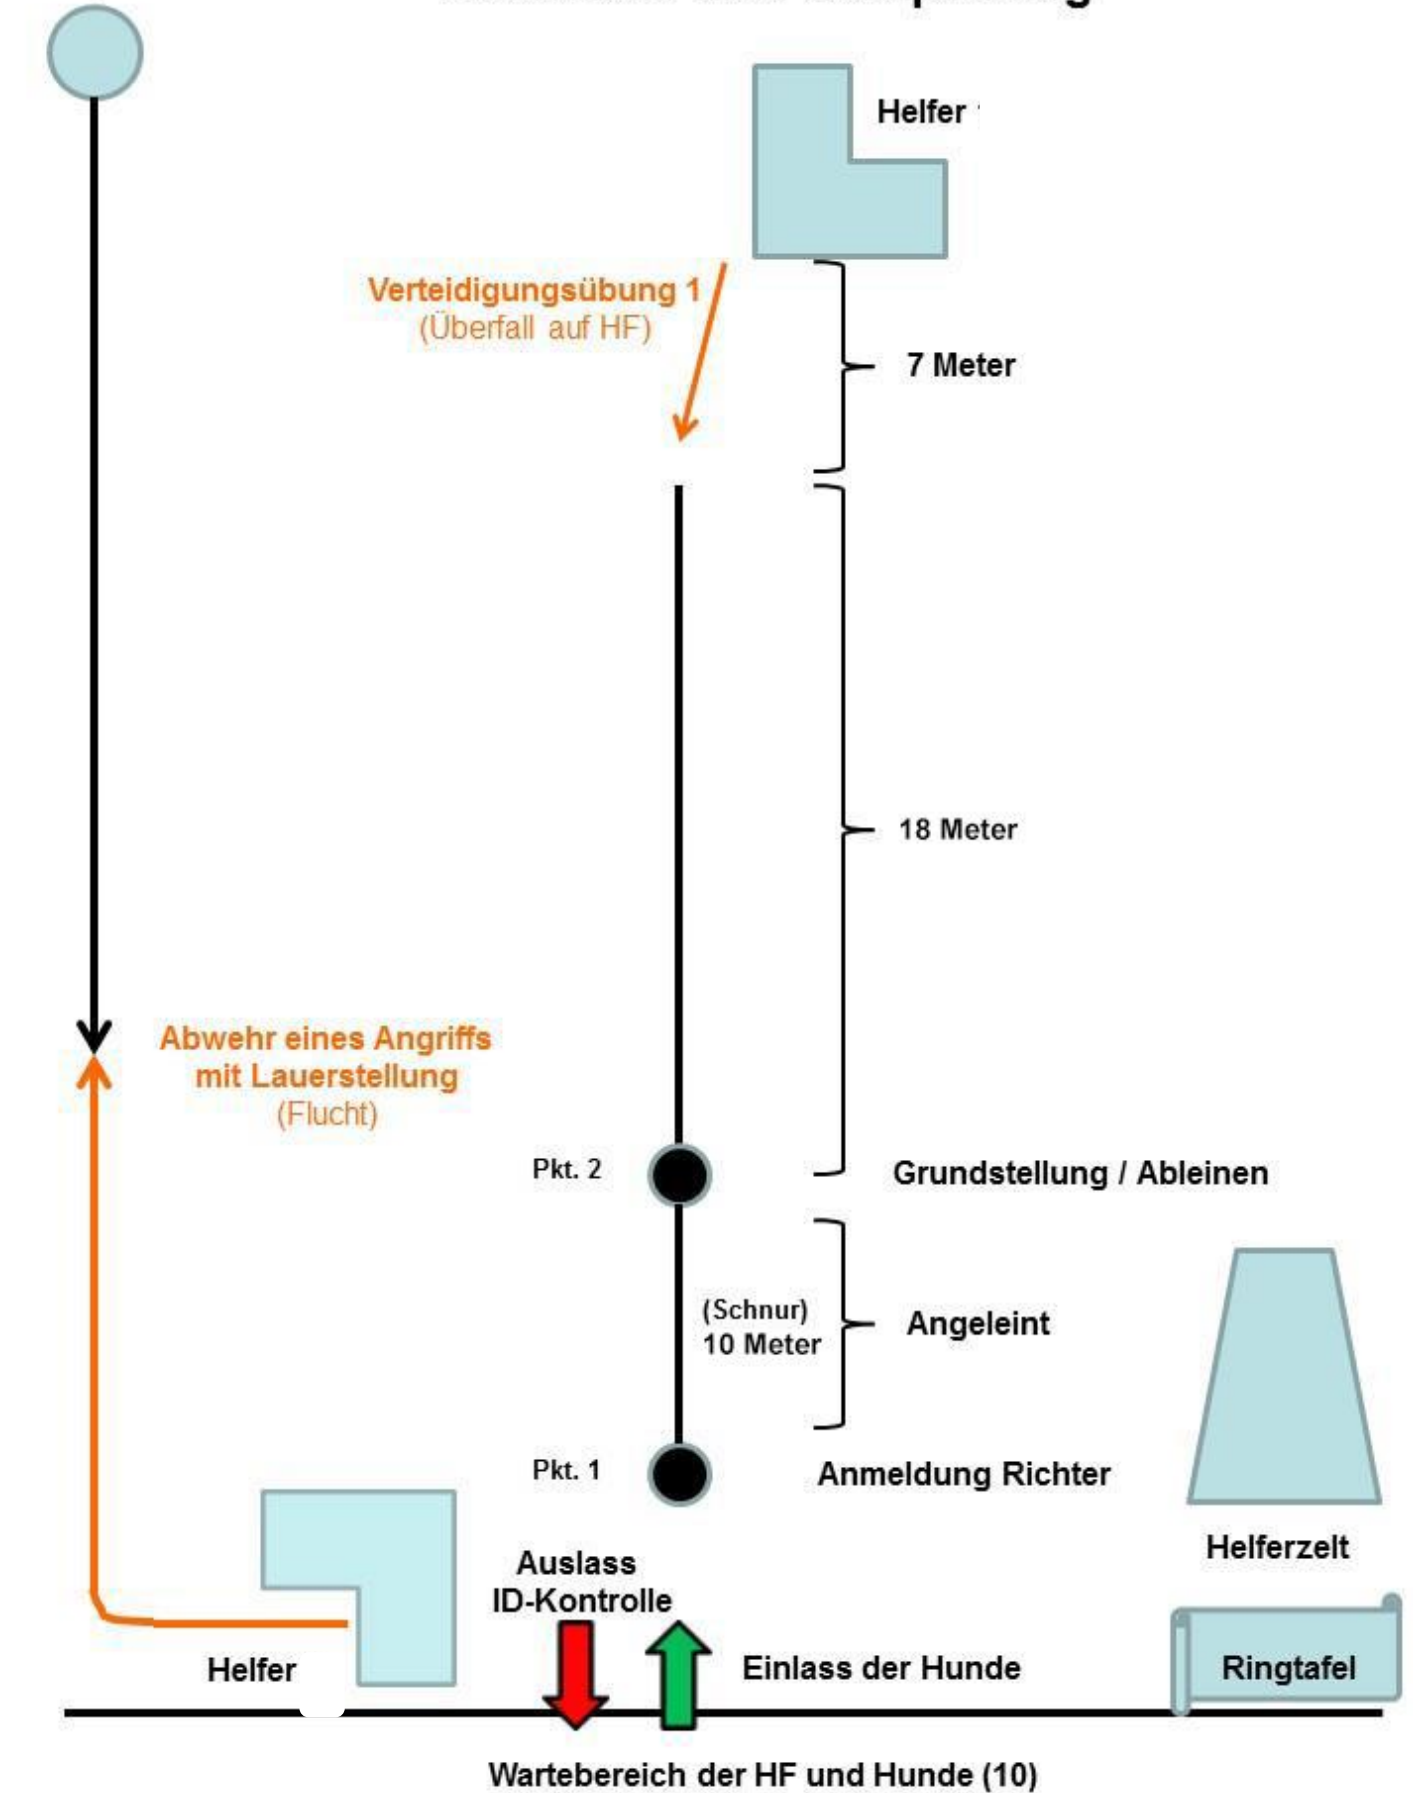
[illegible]

Helfer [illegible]

Verteidigungsübung 1
(Überfall auf HF)

7 Meter

18 Meter

Abwehr eines Angriffs mit Lauerstellung
(Flucht)

Pkt. 2

Grundstellung / Ableinen

(Schnur)
10 Meter

Angeleint

Pkt. 1

Anmeldung Richter

Helferzelt

Auslass
ID-Kontrolle

Helfer

Einlass der Hunde

Ringtafel

Wartebereich der HF und Hunde (10)